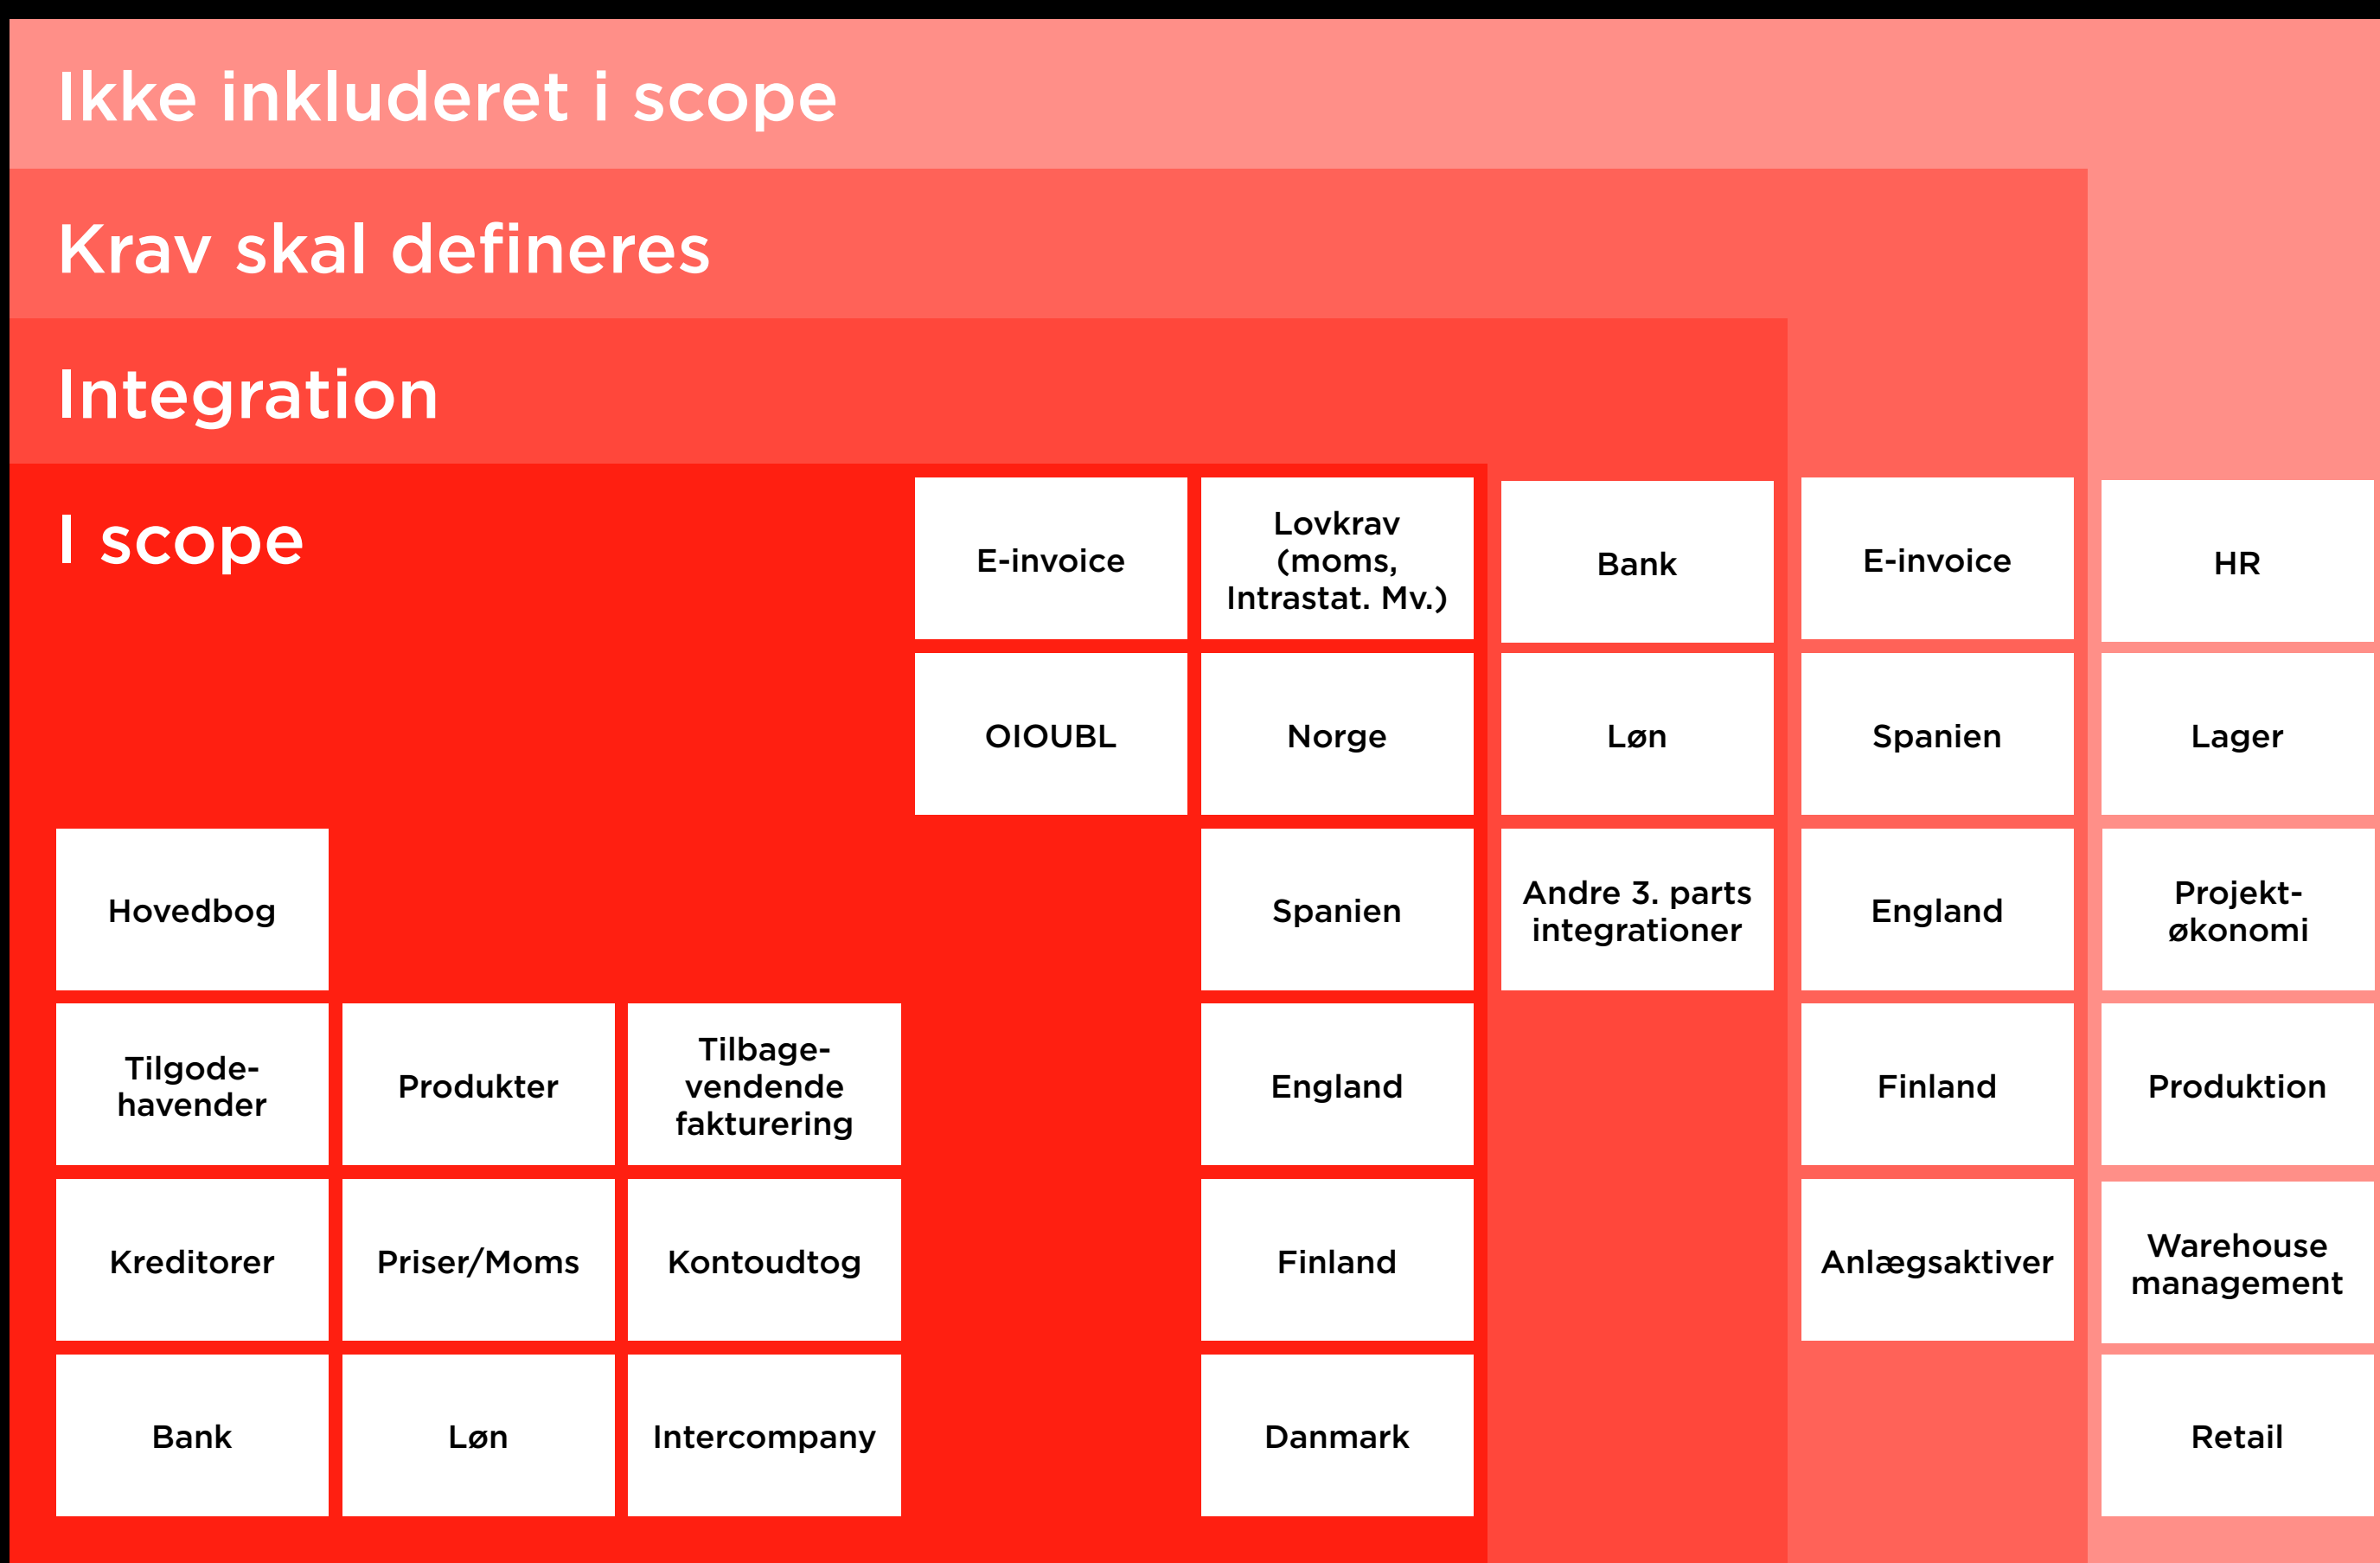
Ikke inkluderet i scope

Krav skal defineres

Integration

I scope

E-invoice

Lovkrav (moms, Intrastat. Mv.)

Bank

E-invoice

HR

OIOUBL

Norge

Løn

Spanien

Lager

Hovedbog

Spanien

Andre 3. parts integrationer

England

Projektøkonomi

Tilgodehavender

Produkter

Tilbagevendende fakturering

England

Finland

Produktion

Kreditorer

Priser/Moms

Kontoudtog

Finland

Anlægsaktiver

Warehouse management

Bank

Løn

Intercompany

Danmark

Retail